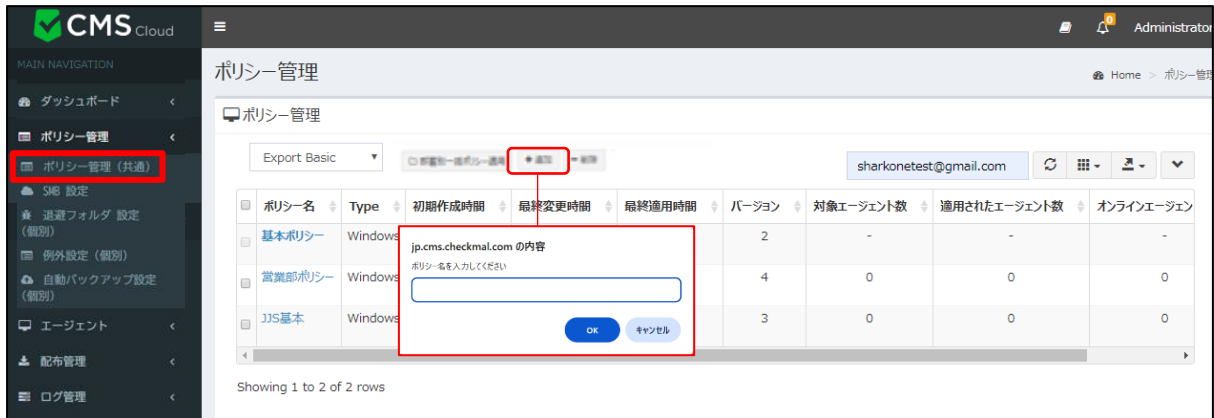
CMS Cloud

≡

0

Administrator

MAIN NAVIGATION

ダッシュボード

ポリシー管理

ポリシー管理（共通）

SMB 設定

退避フォルダ 設定（個別）

例外設定（個別）

自動バックアップ設定（個別）

エージェント

配布管理

ログ管理

ポリシー管理

Home > ポリシー管理

ポリシー管理

Export Basic

部署別一括ポリシー適用

+ 追加

削除

sharkonetest@gmail.com

| | ポリシー名 | Type | 初期作成時間 | 最終変更時間 | 最終適用時間 | バージョン | 対象エージェント数 | 適用されたエージェント数 | オンラインエージェン |
|---|---|---|---|---|---|---|---|---|---|
| | 基本ポリシー | Windows | | | | 2 | - | - | - |
| | 営業部ポリシー | Windows | | | | 4 | 0 | 0 | 0 |
| | JJS基本 | Windows | | | | 3 | 0 | 0 | 0 |

jp.cms.checkmal.com の内容

ポリシー名を入力してください

OK

キャンセル

Showing 1 to 2 of 2 rows